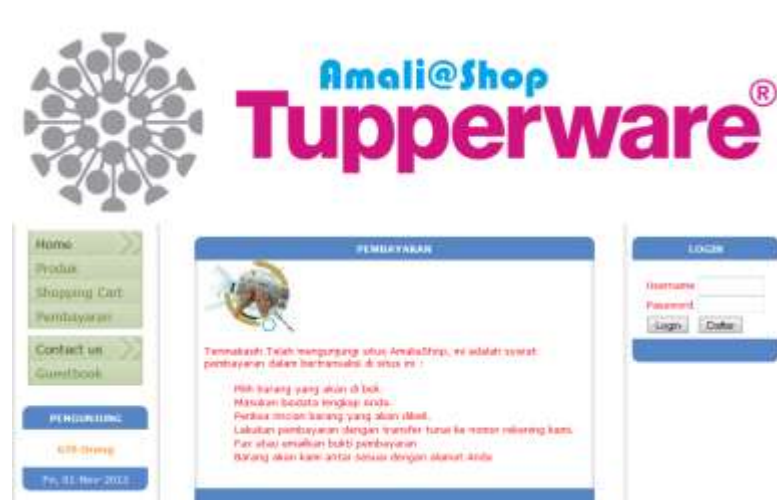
Amali@Shop
Tupperware®

Home
Produk
Shopping Cart
Pembayaran

Contact us
GuestBook

PENGUNJUNG
678 Orang
Fri, 01 Nov 2013

PEMBAYARAN

Terimakasih Telah mengunjungi situs AmaliaShop, ini adalah syarat pembayaran dalam bertransaksi di situs ini :

Pilih barang yang akan di beli.
Masukan biodata lengkap anda.
Periksa rincian barang yang akan dibeli.
Lakukan pembayaran dengan transfer tunai ke nomor rekening kami.
Fax atau emailkan bukti pembayaran
Barang akan kami antar sesuai dengan alamat Anda

LOGIN
Username
Password
Login Daftar